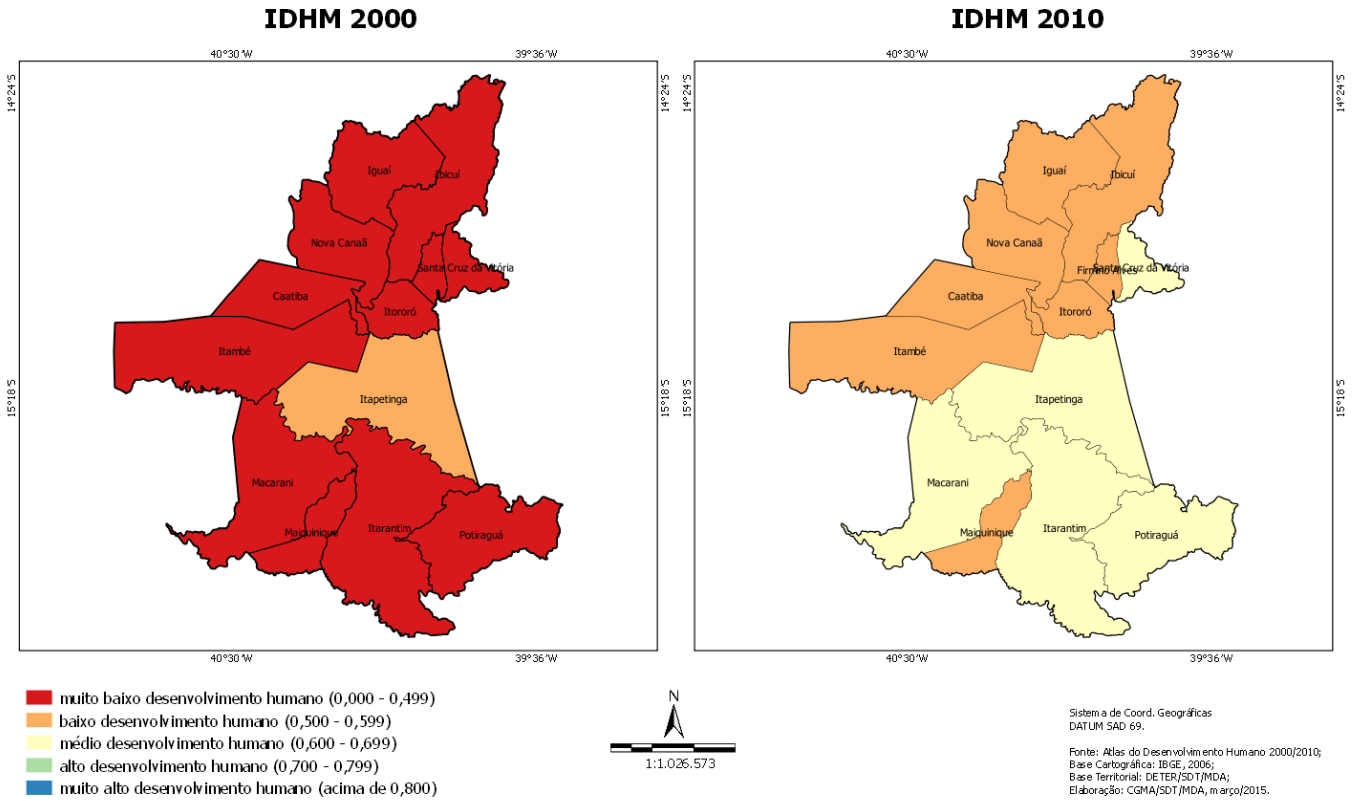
IDHM 2000

40°30'W 39°36'W

14°24'S 14°24'S

Iguaí
Ibicuí
Nova Canaã
Santa Cruz da Vitória
Caatiba
Itororó
Itambé
Itapetinga
Macarani
Maiquinique
Itarantim
Potiraguá

15°18'S 15°18'S

40°30'W 39°36'W

IDHM 2010

40°30'W 39°36'W

14°24'S 14°24'S

Iguaí
Ibicuí
Nova Canaã
Firmino Alves
Santa Cruz da Vitória
Caatiba
Itororó
Itambé
Itapetinga
Macarani
Maiquinique
Itarantim
Potiraguá

15°18'S 15°18'S

40°30'W 39°36'W

muito baixo desenvolvimento humano (0,000 - 0,499)
baixo desenvolvimento humano (0,500 - 0,599)
médio desenvolvimento humano (0,600 - 0,699)
alto desenvolvimento humano (0,700 - 0,799)
muito alto desenvolvimento humano (acima de 0,800)

N
1:1.026.573

Sistema de Coord. Geográficas
DATUM SAD 69.

Fonte: Atlas do Desenvolvimento Humano 2000/2010;
Base Cartográfica: IBGE, 2006;
Base Territorial: DETER/SDT/MDA;
Elaboração: CGMA/SDT/MDA, março/2015.